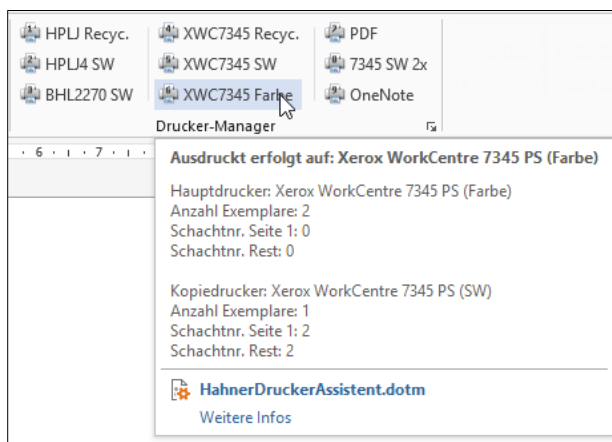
HPLJ Recyc.
HPLJ4 SW
BHL2270 SW

XWC7345 Recyc.
XWC7345 SW
XWC7345 Farbe

PDF
7345 SW 2x
OneNote

Drucker-Manager

· 6 · ı · 7 · ı ·

Ausdruckt erfolgt auf: Xerox WorkCentre 7345 PS (Farbe)

Hauptdrucker: Xerox WorkCentre 7345 PS (Farbe)
Anzahl Exemplare: 2
Schachtnr. Seite 1: 0
Schachtnr. Rest: 0

Kopiedrucker: Xerox WorkCentre 7345 PS (SW)
Anzahl Exemplare: 1
Schachtnr. Seite 1: 2
Schachtnr. Rest: 2

HahnerDruckerAssistent.dotm
Weitere Infos